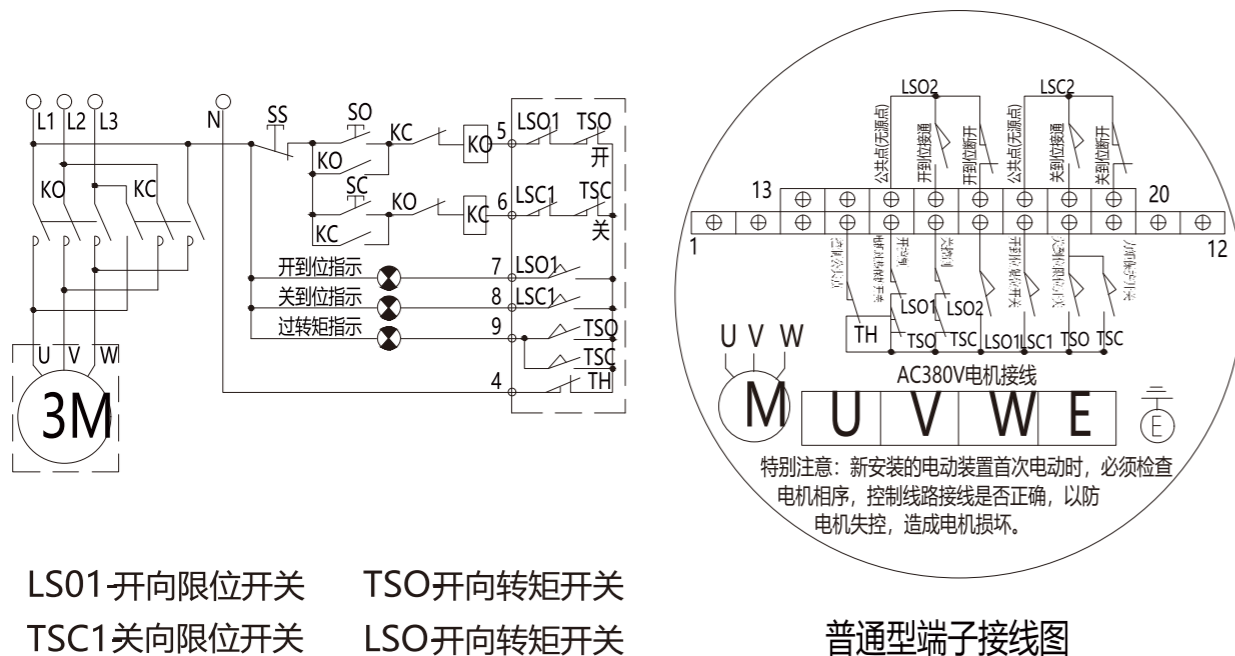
L1 L2 L3 N
SS SO KC
KO KO 5 LSO1 TSO 开
SC KO
KC KC 6 LSC1 TSC 关
KO KC
开到位指示 7 LSO1
关到位指示 8 LSC1
过转矩指示 9 TSO
TSC
4 TH
U V W
3M

LSO2 LSC2
公共点(无源点) 开到位接通 开到位断开 公共点(无源点) 关到位接通 关到位断开
13 20
1 12
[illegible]
LSO1 LSO2
TH TSO TSC LSO1 LSC1 TSO TSC
U V W
AC380V电机接线
M U V W E
E
特别注意：新安装的电动装置首次电动时，必须检查电机相序，控制线路接线是否正确，以防电机失控，造成电机损坏。

LS01-开向限位开关 TSO开向转矩开关
TSC1关向限位开关 LSO开向转矩开关

普通型端子接线图